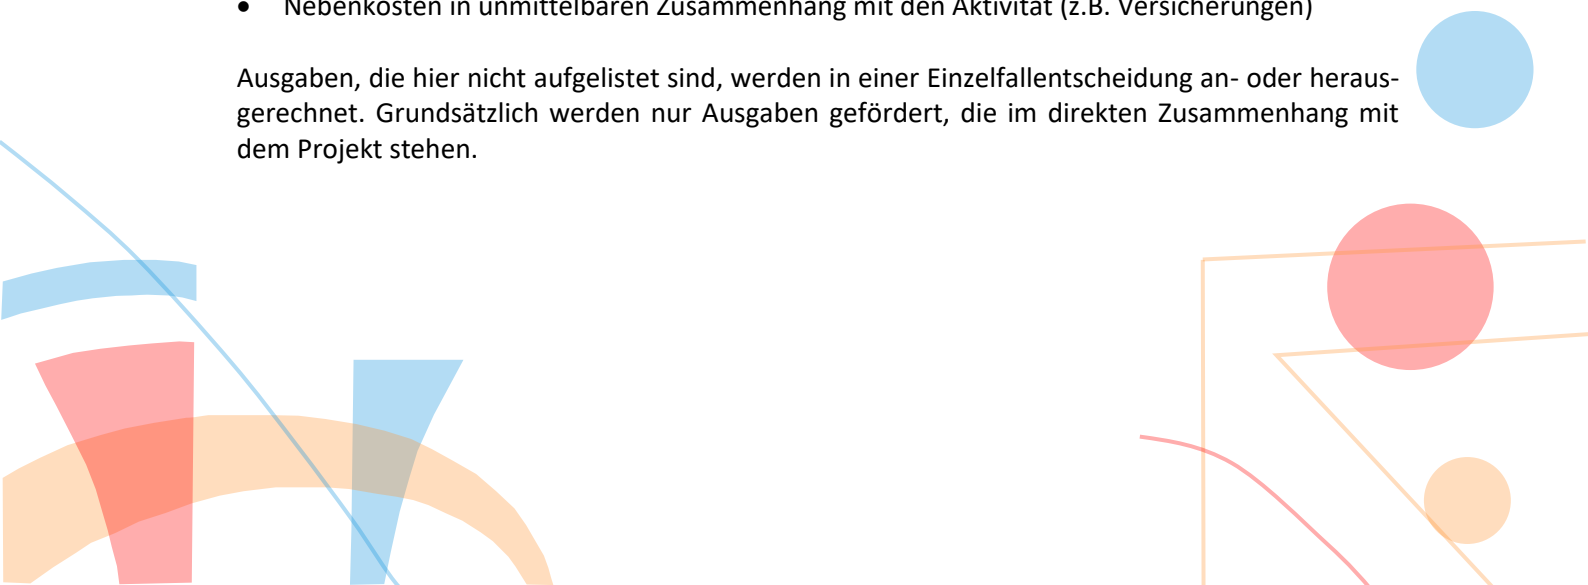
• Nebenkosten in unmittelbaren Zusammenhang mit den Aktivität (z.B. Versicherungen)

Ausgaben, die hier nicht aufgelistet sind, werden in einer Einzelfallentscheidung an- oder herausgerechnet. Grundsätzlich werden nur Ausgaben gefördert, die im direkten Zusammenhang mit dem Projekt stehen.